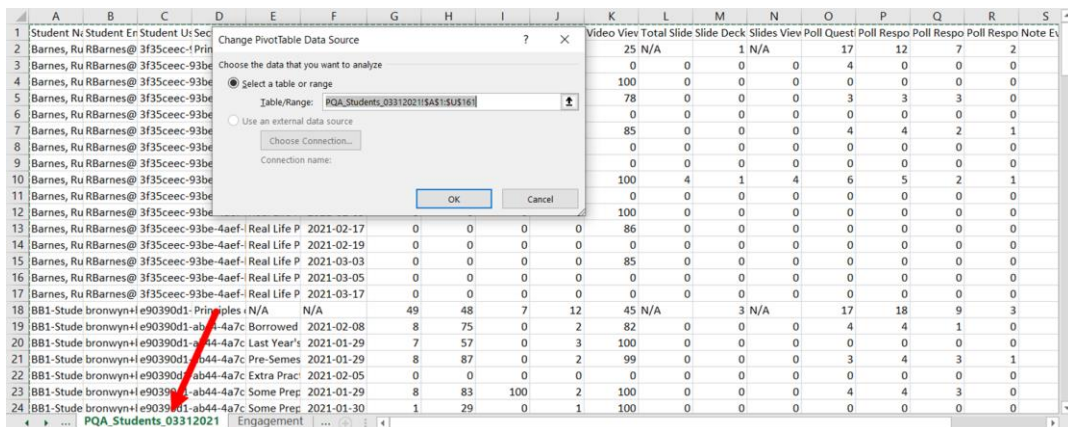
| | A | B | C | D | E | F | G | H | I | J | K | L | M | N | O | P | Q | R | S |
|---|---|---|---|---|---|---|---|---|---|---|---|---|---|---|---|---|---|---|---|
| 1 | Student Na | Student En | Student Us | Sec | | | | | | | Video View | Total Slide | Slide Deck | Slides View | Poll Quest | Poll Respo | Poll Respo | Poll Respo | Note Ev |
| 2 | Barnes, Ru | RBarnes@ | 3f35ceec-9 | Prin | | | | | | | 25 | N/A | 1 | N/A | 17 | 12 | 7 | 2 | |
| 3 | Barnes, Ru | RBarnes@ | 3f35ceec-93be | | | | | | | | 0 | 0 | 0 | 0 | 4 | 0 | 0 | 0 | |
| 4 | Barnes, Ru | RBarnes@ | 3f35ceec-93be | | | | | | | | 100 | 0 | 0 | 0 | 0 | 0 | 0 | 0 | |
| 5 | Barnes, Ru | RBarnes@ | 3f35ceec-93be | | | | | | | | 78 | 0 | 0 | 0 | 3 | 3 | 3 | 0 | |
| 6 | Barnes, Ru | RBarnes@ | 3f35ceec-93be | | | | | | | | 0 | 0 | 0 | 0 | 0 | 0 | 0 | 0 | |
| 7 | Barnes, Ru | RBarnes@ | 3f35ceec-93be | | | | | | | | 85 | 0 | 0 | 0 | 4 | 4 | 2 | 1 | |
| 8 | Barnes, Ru | RBarnes@ | 3f35ceec-93be | | | | | | | | 0 | 0 | 0 | 0 | 0 | 0 | 0 | 0 | |
| 9 | Barnes, Ru | RBarnes@ | 3f35ceec-93be | | | | | | | | 0 | 0 | 0 | 0 | 0 | 0 | 0 | 0 | |
| 10 | Barnes, Ru | RBarnes@ | 3f35ceec-93be | | | | | | | | 100 | 4 | 1 | 4 | 6 | 5 | 2 | 1 | |
| 11 | Barnes, Ru | RBarnes@ | 3f35ceec-93be | | | | | | | | 0 | 0 | 0 | 0 | 0 | 0 | 0 | 0 | |
| 12 | Barnes, Ru | RBarnes@ | 3f35ceec-93be | | | | | | | | 100 | 0 | 0 | 0 | 0 | 0 | 0 | 0 | |
| 13 | Barnes, Ru | RBarnes@ | 3f35ceec-93be-4aef- | Real Life P | 2021-02-17 | 0 | 0 | 0 | 0 | | 86 | 0 | 0 | 0 | 0 | 0 | 0 | 0 | |
| 14 | Barnes, Ru | RBarnes@ | 3f35ceec-93be-4aef- | Real Life P | 2021-02-19 | 0 | 0 | 0 | 0 | | 0 | 0 | 0 | 0 | 0 | 0 | 0 | 0 | |
| 15 | Barnes, Ru | RBarnes@ | 3f35ceec-93be-4aef- | Real Life P | 2021-03-03 | 0 | 0 | 0 | 0 | | 85 | 0 | 0 | 0 | 0 | 0 | 0 | 0 | |
| 16 | Barnes, Ru | RBarnes@ | 3f35ceec-93be-4aef- | Real Life P | 2021-03-05 | 0 | 0 | 0 | 0 | | 0 | 0 | 0 | 0 | 0 | 0 | 0 | 0 | |
| 17 | Barnes, Ru | RBarnes@ | 3f35ceec-93be-4aef- | Real Life P | 2021-03-17 | 0 | 0 | 0 | 0 | | 0 | 0 | 0 | 0 | 0 | 0 | 0 | 0 | |
| 18 | BB1-Stude | bronwyn+l | e90390d1- | Principles | N/A | N/A | 49 | 48 | 7 | 12 | 45 | N/A | 3 | N/A | 17 | 18 | 9 | 3 | |
| 19 | BB1-Stude | bronwyn+l | e90390d1-ab44-4a7c | Borrowed | 2021-02-08 | 8 | 75 | 0 | 2 | | 82 | 0 | 0 | 0 | 4 | 4 | 1 | 0 | |
| 20 | BB1-Stude | bronwyn+l | e90390d1-ab44-4a7c | Last Year's | 2021-01-29 | 7 | 57 | 0 | 3 | | 100 | 0 | 0 | 0 | 0 | 0 | 0 | 0 | |
| 21 | BB1-Stude | bronwyn+l | e90390d1-ab44-4a7c | Pre-Semes | 2021-01-29 | 8 | 87 | 0 | 2 | | 99 | 0 | 0 | 0 | 3 | 4 | 3 | 1 | |
| 22 | BB1-Stude | bronwyn+l | e90390d1-ab44-4a7c | Extra Pract | 2021-02-05 | 0 | 0 | 0 | 0 | | 0 | 0 | 0 | 0 | 0 | 0 | 0 | 0 | |
| 23 | BB1-Stude | bronwyn+l | e90390d1-ab44-4a7c | Some Prep | 2021-01-29 | 8 | 83 | 100 | 2 | | 100 | 0 | 0 | 0 | 4 | 4 | 3 | 0 | |
| 24 | BB1-Stude | bronwyn+l | e90390d1-ab44-4a7c | Some Prep | 2021-01-30 | 1 | 29 | 0 | 1 | | 100 | 0 | 0 | 0 | 0 | 0 | 0 | 0 | |

Change PivotTable Data Source ? ×

Choose the data that you want to analyze

Select a table or range

Table/Range: PQA_Students_03312021!$A$1:$U$161

Use an external data source

Choose Connection...

Connection name:

OK Cancel

... PQA_Students_03312021 Engagement ... +